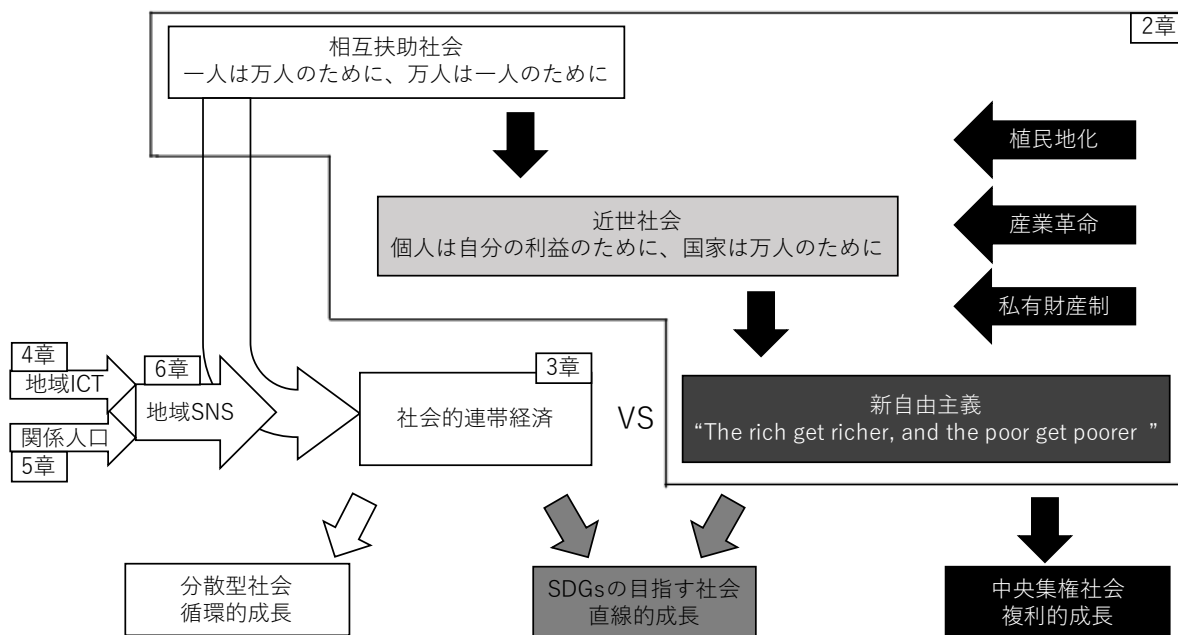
2章

相互扶助社会
一人は万人のために、万人は一人のために

植民地化

近世社会
個人は自分の利益のために、国家は万人のために

産業革命

私有財産制

4章
地域ICT
6章
地域SNS
関係人口
5章

3章
社会的連帯経済

VS

新自由主義
"The rich get richer, and the poor get poorer "

分散型社会
循環的成長

SDGsの目指す社会
直線的成長

中央集権社会
複利的成長